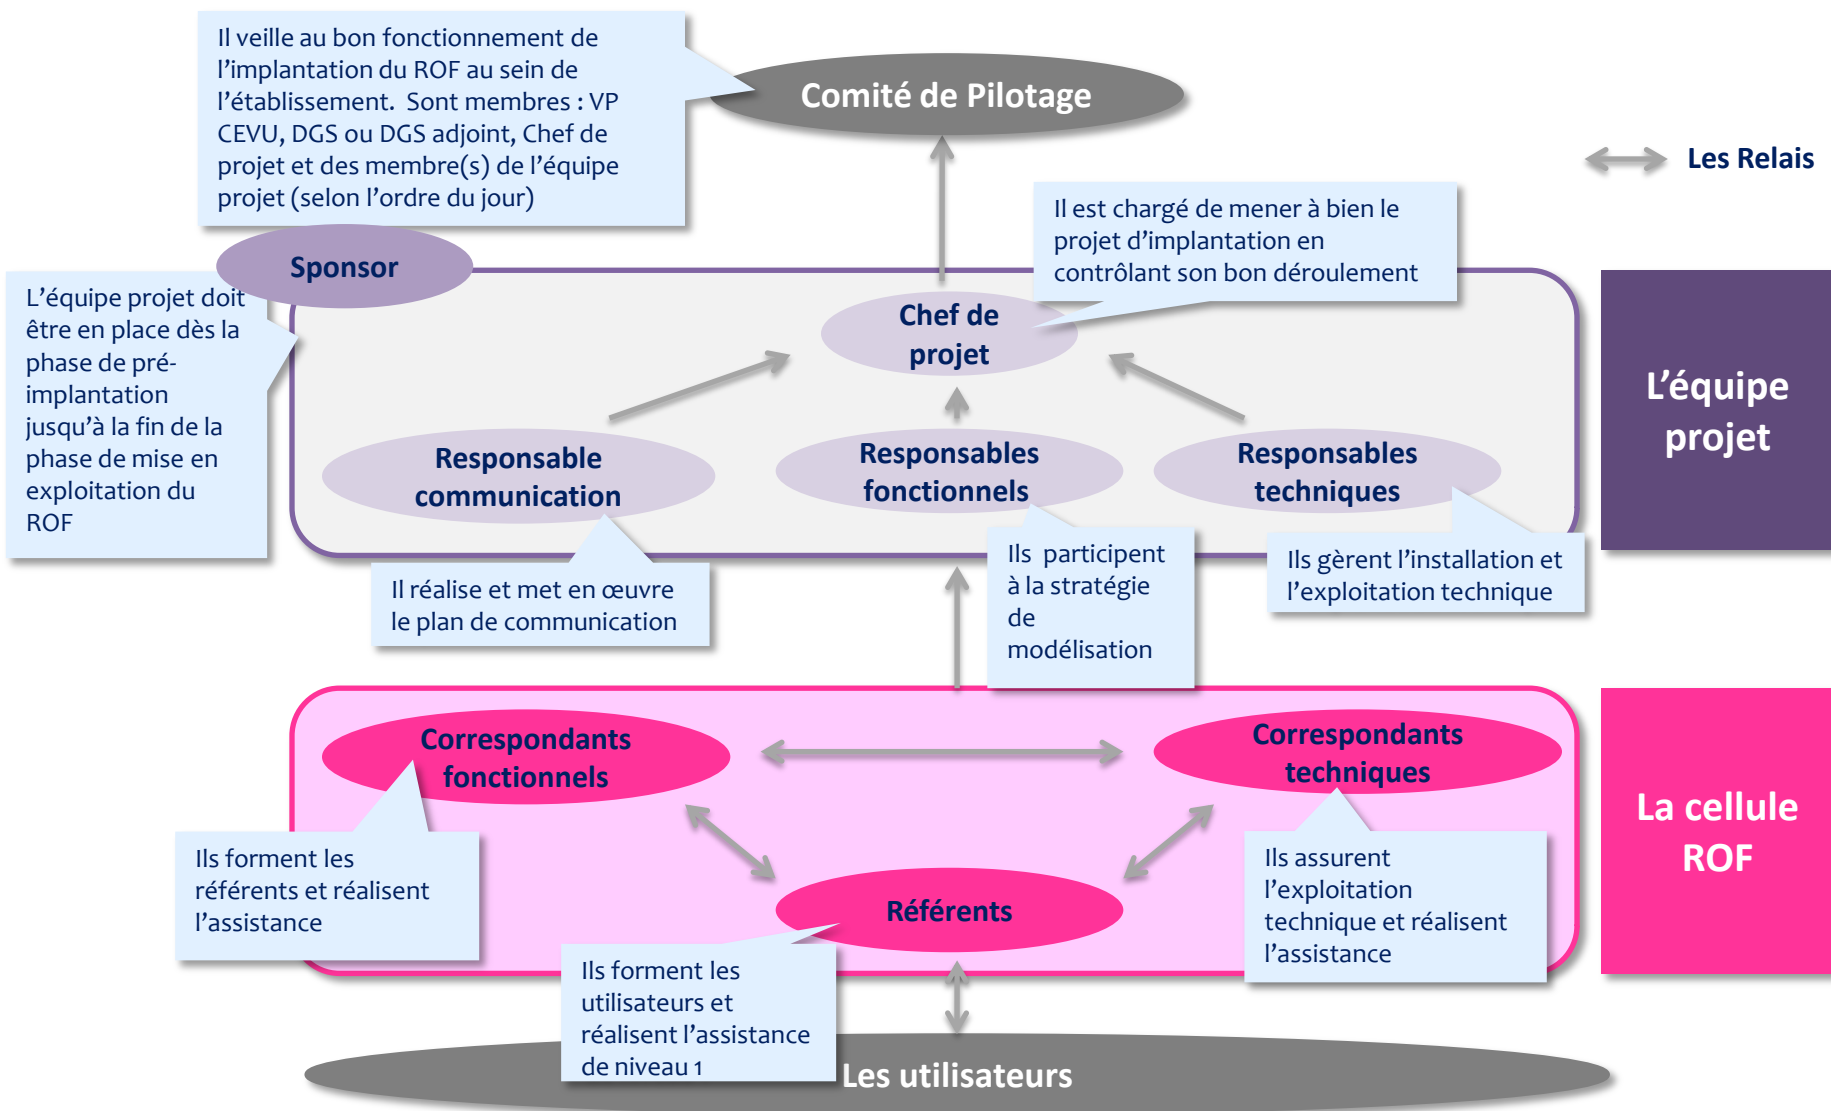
Il veille au bon fonctionnement de l'implantation du ROF au sein de l'établissement. Sont membres : VP CEVU, DGS ou DGS adjoint, Chef de projet et des membre(s) de l'équipe projet (selon l'ordre du jour)

Comité de Pilotage

Les Relais

Il est chargé de mener à bien le projet d'implantation en contrôlant son bon déroulement

Sponsor

L'équipe projet doit être en place dès la phase de pré-implantation jusqu'à la fin de la phase de mise en exploitation du ROF

Chef de projet

Responsable communication

Responsables fonctionnels

Responsables techniques

L'équipe projet

Il réalise et met en œuvre le plan de communication

Ils participent à la stratégie de modélisation

Ils gèrent l'installation et l'exploitation technique

Correspondants fonctionnels

Correspondants techniques

La cellule ROF

Ils forment les référents et réalisent l'assistance

Référents

Ils assurent l'exploitation technique et réalisent l'assistance

Ils forment les utilisateurs et réalisent l'assistance de niveau 1

Les utilisateurs